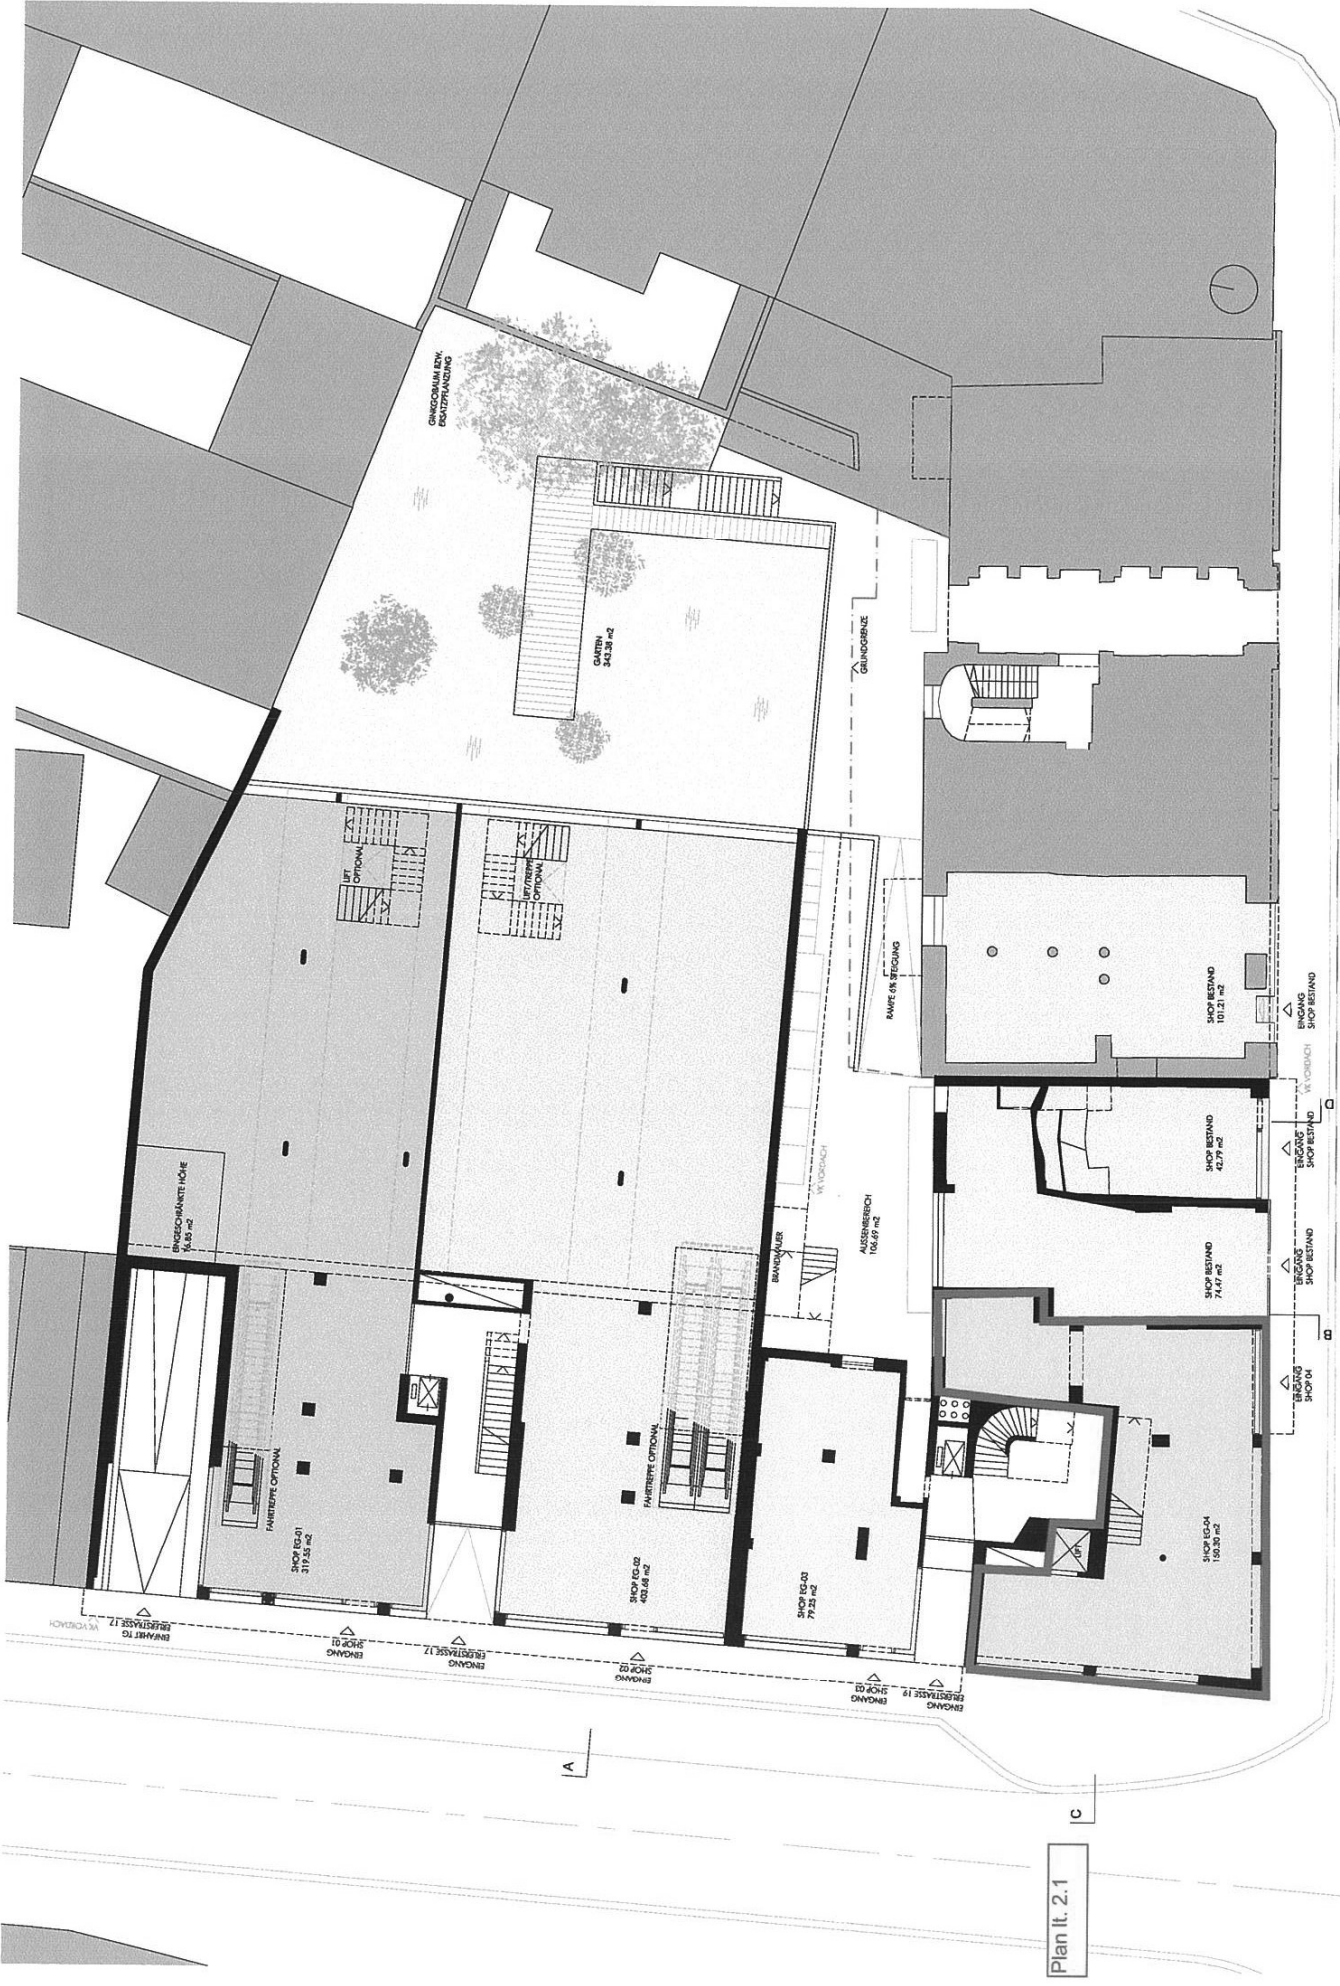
GINKGOBAUM BZW. ERSATZPFLANZUNG

GARTEN
343.38 m2

GRUNDGRENZE

LIFT OPTIONAL

LIFT/TREPPE OPTIONAL

RAMPE 6% STEIGUNG

SHOP BESTAND
101.21 m2

EINGANG SHOP BESTAND

VK VORDACH

D

SHOP BESTAND
42.79 m2

EINGANG SHOP BESTAND

EINGESCHRÄNKTE HÖHE
16.85 m2

VK VORDACH

AUSSENBEREICH
106.69 m2

BRANDMAUER

SHOP BESTAND
74.47 m2

EINGANG SHOP BESTAND

B

EINGANG SHOP 04

FAHRTREPPE OPTIONAL

FAHRTREPPE OPTIONAL

LIFT

SHOP EG-01
319.55 m2

SHOP EG-02
403.68 m2

SHOP EG-03
79.25 m2

SHOP EG-04
150.30 m2

VK VORDACH

EINFAHRT TG ERLERSTRASSE 17

EINGANG SHOP 01

EINGANG ERLERSTRASSE 17

EINGANG SHOP 02

EINGANG SHOP 03

EINGANG ERLERSTRASSE 19

A

C

Plan It. 2.1